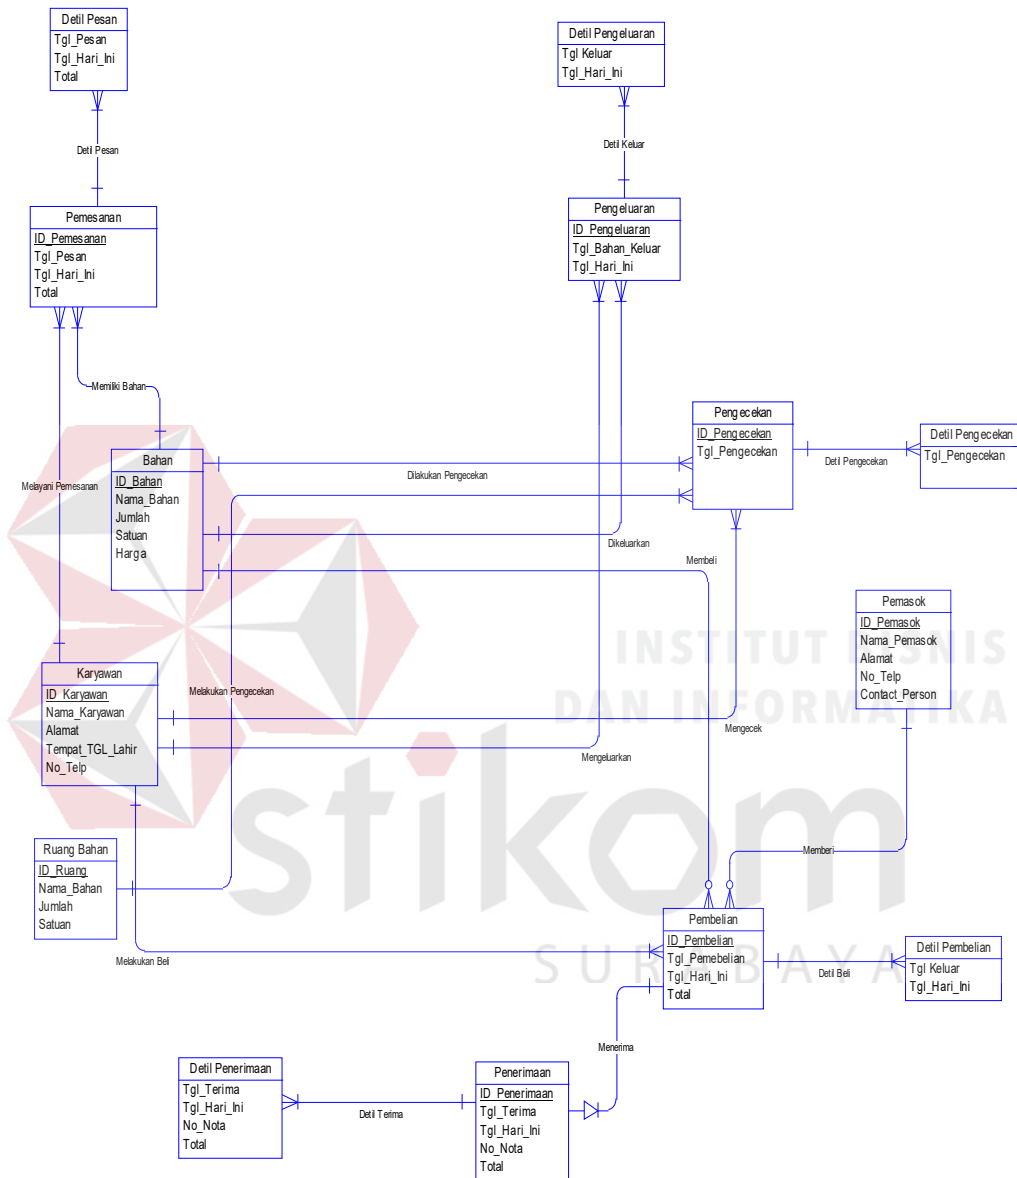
Detil Pesan
Tgl_Pesan
Tgl_Hari_Ini
Total

Detil Pesan

Pemesanan
ID_Pemesanan
Tgl_Pesan
Tgl_Hari_Ini
Total

Memiliki Bahan

Melayani Pemesanan

Detil Pengeluaran
Tgl Keluar
Tgl_Hari_Ini

Detil Keluar

Pengeluaran
ID_Pengeluaran
Tgl_Bahan_Keluar
Tgl_Hari_Ini

Pengecekan
ID_Pengecekan
Tgl_Pengecekan

Detil Pengecekan

Detil Pengecekan
Tgl_Pengecekan

Bahan
ID_Bahan
Nama_Bahan
Jumlah
Satuan
Harga

Dilakukan Pengecekan

Dikeluarkan

Membeli

Pemasok
ID_Pemasok
Nama_Pemasok
Alamat
No_Telp
Contact_Person

INSTITUT BISNIS DAN INFORMATIKA

Karyawan
ID_Karyawan
Nama_Karyawan
Alamat
Tempat_TGL_Lahir
No_Telp

Melakukan Pengecekan

Mengecek

Mengeluarkan

stikom

Ruang Bahan
ID_Ruang
Nama_Bahan
Jumlah
Satuan

Memberi

Pembelian
ID_Pembelian
Tgl_Pemebelian
Tgl_Hari_Ini
Total

SURABAYA

Detil Pembelian
Tgl Keluar
Tgl_Hari_Ini

Detil Beli

Melakukan Beli

Menerima

Detil Penerimaan
Tgl_Terima
Tgl_Hari_Ini
No_Nota
Total

Detil Terima

Penerimaan
ID_Penerimaan
Tgl_Terima
Tgl_Hari_Ini
No_Nota
Total